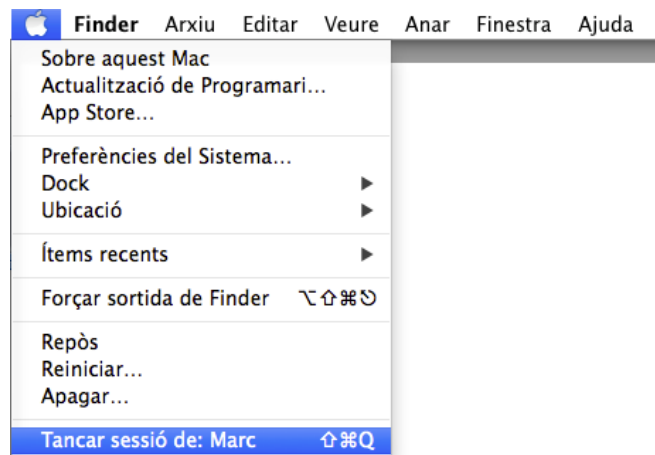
Finder Arxiu Editar Veure Anar Finestra Ajuda

Sobre aquest Mac
Actualització de Programari...
App Store...

Preferències del Sistema...
Dock
Ubicació

Ítems recents

Forçar sortida de Finder ⌥⇧⌘⎋

Repòs
Reiniciar...
Apagar...

Tancar sessió de: Marc ⇧⌘Q